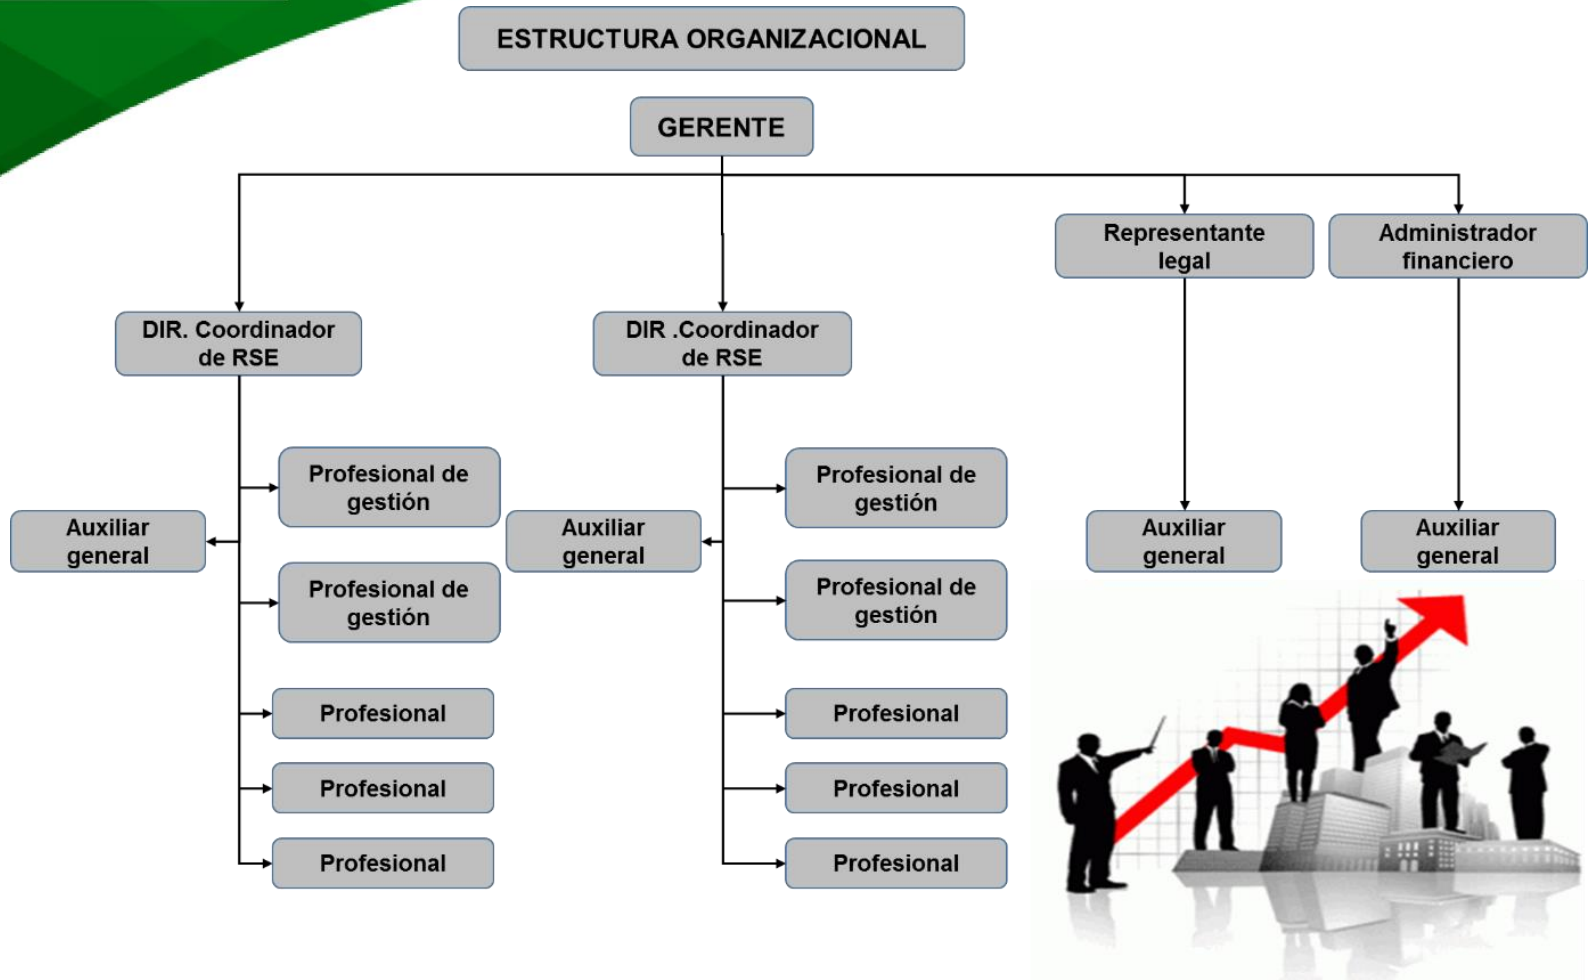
ESTRUCTURA ORGANIZACIONAL

GERENTE

Representante legal

Administrador financiero

DIR. Coordinador de RSE

DIR .Coordinador de RSE

Auxiliar general

Profesional de gestión

Profesional de gestión

Profesional

Profesional

Profesional

Auxiliar general

Profesional de gestión

Profesional de gestión

Profesional

Profesional

Profesional

Auxiliar general

Auxiliar general